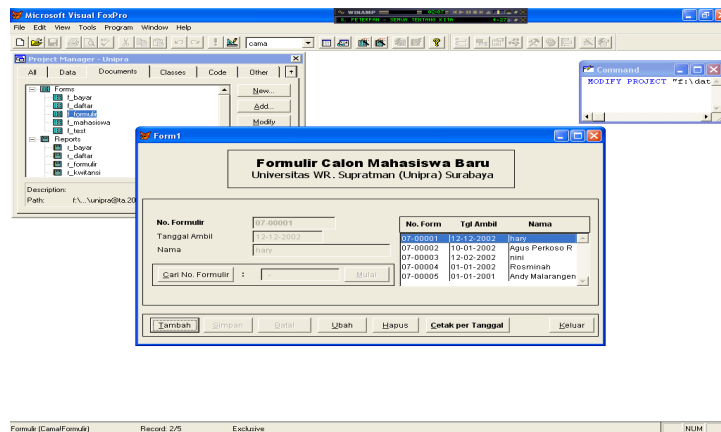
Microsoft Visual FoxPro

WINAMP

8. PETERPAN - SEMUA TENTANG KITA

File Edit View Tools Program Window Help

cama

Project Manager - Unipra

All | Data | Documents | Classes | Code | Other

Forms
f_bayar
f_daftar
f_formulir
f_mahasiswa
f_test
Reports
r_bayar
r_daftar
r_formulir
r_kwitansi

New...
Add...
Modify

Description:
Path: f:\...\unipra@ta.20

Command

MODIFY PROJECT "f:\dat

Form1

Formulir Calon Mahasiswa Baru
Universitas WR. Supratman (Unipra) Surabaya

No. Formulir 07-00001
Tanggal Ambil 12-12-2002
Nama hary

Cari No. Formulir : - Mulai

| No. Form | Tgl Ambil | Nama |
|---|---|---|
| 07-00001 | 12-12-2002 | hary |
| 07-00002 | 10-01-2002 | Agus Perkoso R |
| 07-00003 | 12-02-2002 | nini |
| 07-00004 | 01-01-2002 | Rosminah |
| 07-00005 | 01-01-2001 | Andy Malarangen |

Tambah Simpan Batal Ubah Hapus Cetak per Tanggal Keluar

Formulir (Cama!Formulir) Record: 2/5 Exclusive NUM